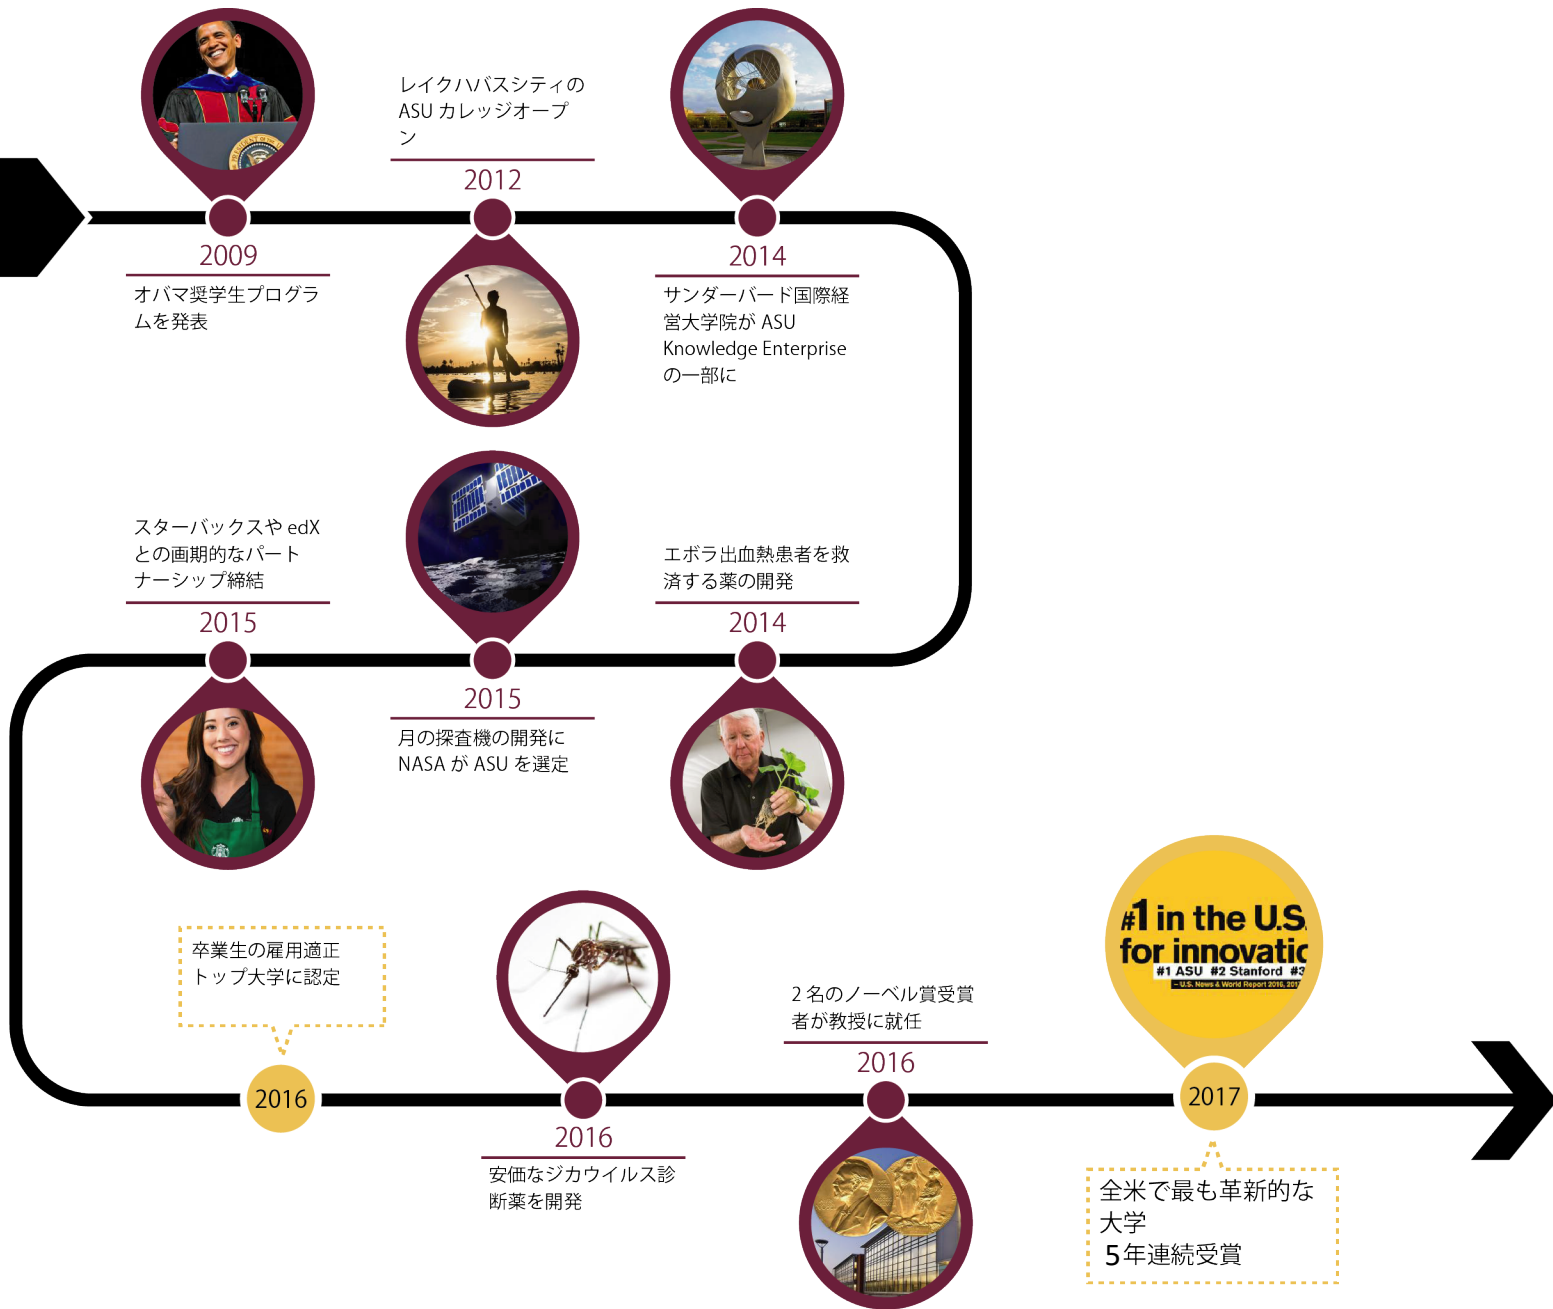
レイクハバスシティのASU カレッジオープン

2012

2009

オバマ奨学生プログラムを発表

2014

サンダーバード国際経営大学院が ASU Knowledge Enterprise の一部に

スターバックスや edX との画期的なパートナーシップ締結

2015

エボラ出血熱患者を救済する薬の開発

2014

2015

月の探査機の開発に NASA が ASU を選定

#1 in the U.S. for innovatic
#1 ASU #2 Stanford #3
– U.S. News & World Report 2016, 201

卒業生の雇用適正トップ大学に認定

2 名のノーベル賞受賞者が教授に就任

2016

2016

2016

安価なジカウイルス診断薬を開発

2017

全米で最も革新的な大学
5年連続受賞